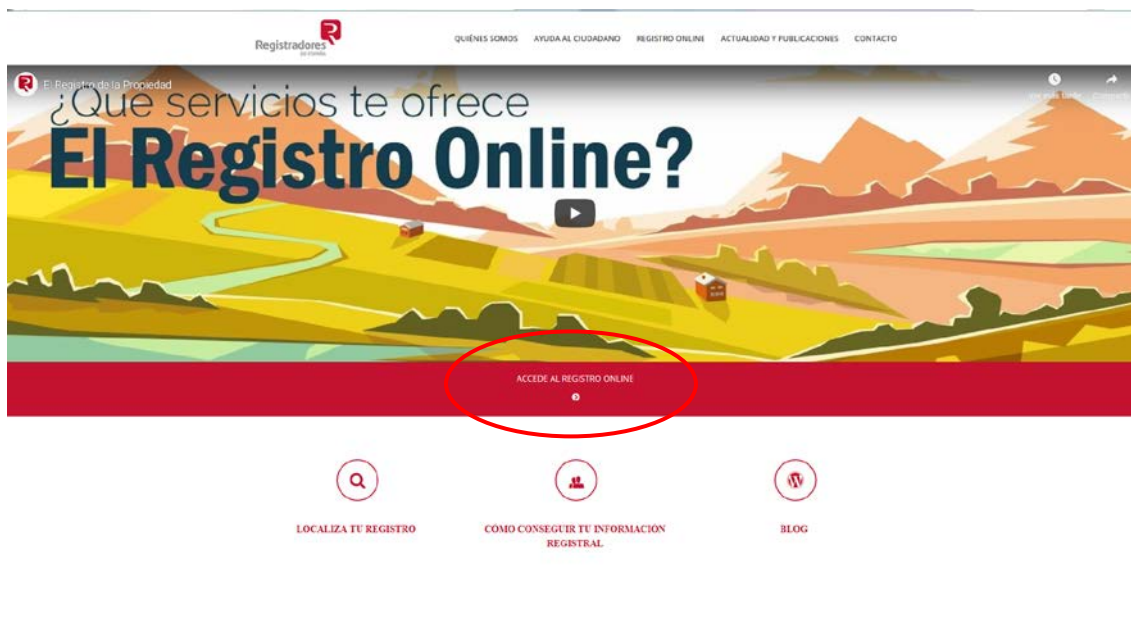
Registradores de España

QUIÉNES SOMOS AYUDA AL CIUDADANO REGISTRO ONLINE ACTUALIDAD Y PUBLICACIONES CONTACTO

El Registro de la Propiedad

Ver más tarde Compartir

¿Que servicios te ofrece El Registro Online?

ACCEDE AL REGISTRO ONLINE

LOCALIZA TU REGISTRO

COMO CONSEGUIR TU INFORMACION REGISTRAL

BLOG